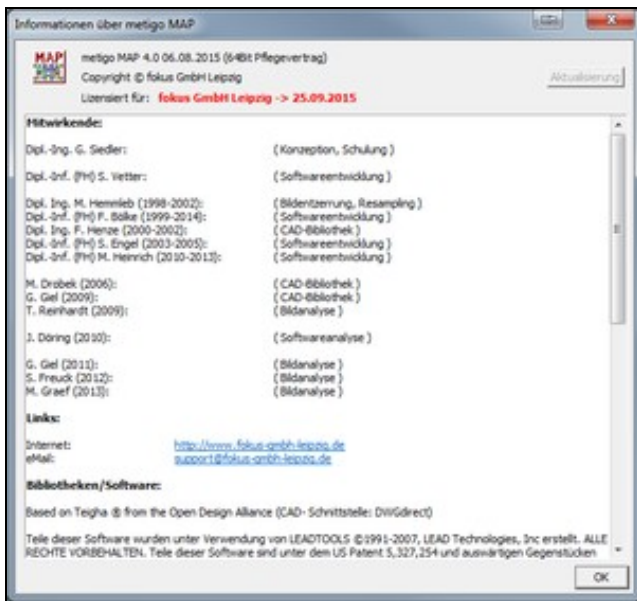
Informationen über metigo MAP

MAP

metigo MAP 4.0 06.08.2015 (64Bit Pflegevertrag)
Copyright © fokus GmbH Leipzig
Lizensiert für: fokus GmbH Leipzig -> 25.09.2015

Aktualisierung

Mitwirkende:

| | |
|---|---|
| Dipl.-Ing. G. Siedler: | ( Konzeption, Schulung ) |
| Dipl.-Inf. (FH) S. Vetter: | ( Softwareentwicklung ) |
| Dipl. Ing. M. Hemmleb (1998-2002): | ( Bildentzerrung, Resampling ) |
| Dipl.-Inf. (FH) F. Bölke (1999-2014): | ( Softwareentwicklung ) |
| Dipl. Ing. F. Henze (2000-2002): | ( CAD-Bibliothek ) |
| Dipl.-Inf. (FH) S. Engel (2003-2005): | ( Softwareentwicklung ) |
| Dipl.-Inf. (FH) M. Heinrich (2010-2013): | ( Softwareentwicklung ) |
| M. Drobek (2006): | ( CAD-Bibliothek ) |
| G. Giel (2009): | ( CAD-Bibliothek ) |
| T. Reinhardt (2009): | ( Bildanalyse ) |
| J. Döring (2010): | ( Softwareanalyse ) |
| G. Giel (2011): | ( Bildanalyse ) |
| S. Freuck (2012): | ( Bildanalyse ) |
| M. Graef (2013): | ( Bildanalyse ) |

Links:

Internet: http://www.fokus-gmbh-leipzig.de
eMail: support@fokus-gmbh-leipzig.de

Bibliotheken/Software:

Based on Teigha ® from the Open Design Alliance (CAD- Schnittstelle: DWGdirect)

Teile dieser Software wurden unter Verwendung von LEADTOOLS ©1991-2007, LEAD Technologies, Inc erstellt. ALLE RECHTE VORBEHALTEN. Teile dieser Software sind unter dem US Patent 5,327,254 und auswärtigen Gegenstücken

OK